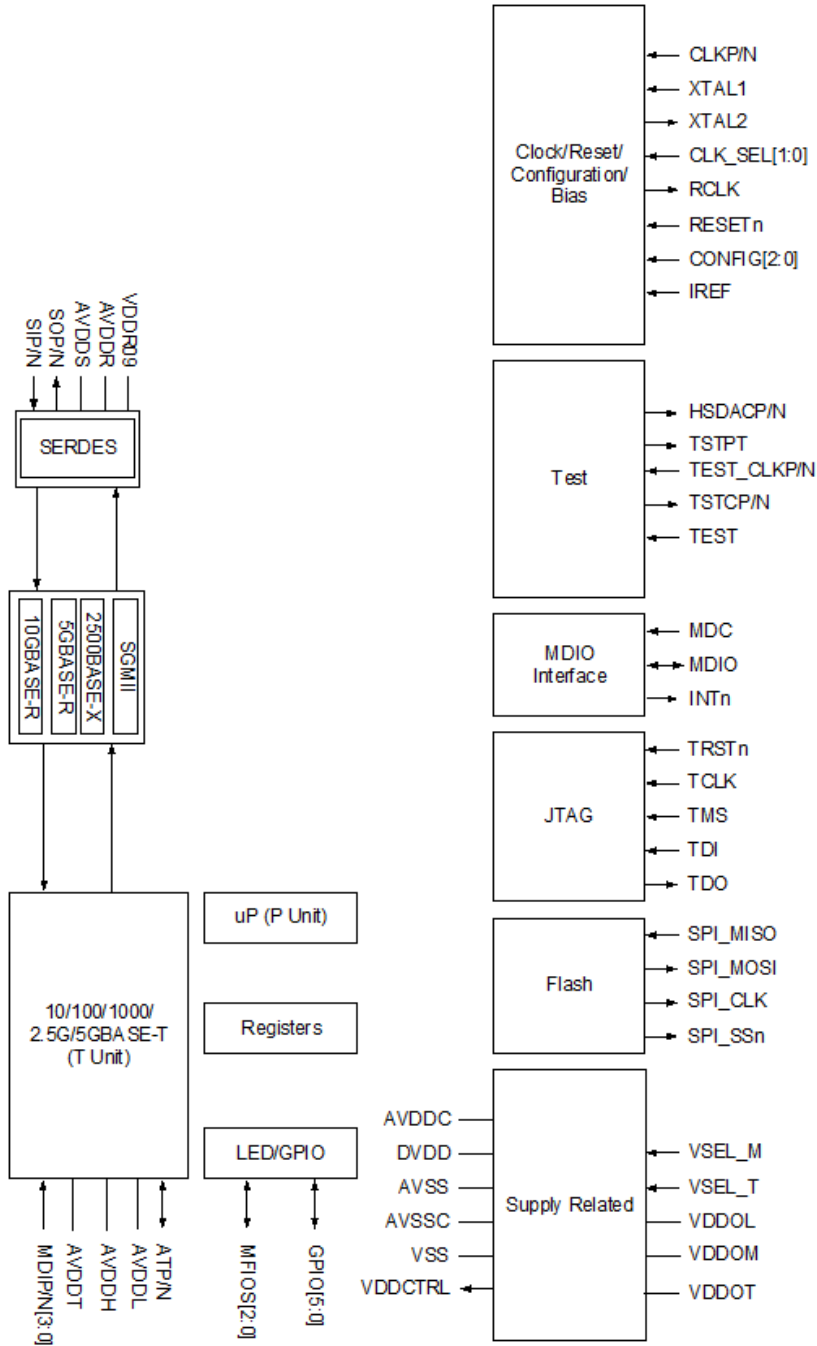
SIP/N
SOP/N
AVDDS
AVDDR
VDDR09

SERDES

10GBASE-R
5GBASE-R
2500BASE-X
SGMII

10/100/1000/
2.5G/5GBASE-T
(T Unit)

MDIP/N[3:0]
AVDDT
AVDDH
AVDDL
ATP/N

uP (P Unit)

Registers

LED/GPIO

MFIOS[2:0]
GPIO[5:0]

Clock/Reset/
Configuration/
Bias

CLKP/N
XTAL1
XTAL2
CLK_SEL[1:0]
RCLK
RESETn
CONFIG[2:0]
IREF

Test

HSDACP/N
TSTPT
TEST_CLKP/N
TSTCP/N
TEST

MDIO
Interface

MDC
MDIO
INTn

JTAG

TRSTn
TCLK
TMS
TDI
TDO

Flash

SPI_MISO
SPI_MOSI
SPI_CLK
SPI_SSn

AVDDC
DVDD
AVSS
AVSSC
VSS
VDDCTRL

Supply Related

VSEL_M
VSEL_T
VDDOL
VDDOM
VDDOT